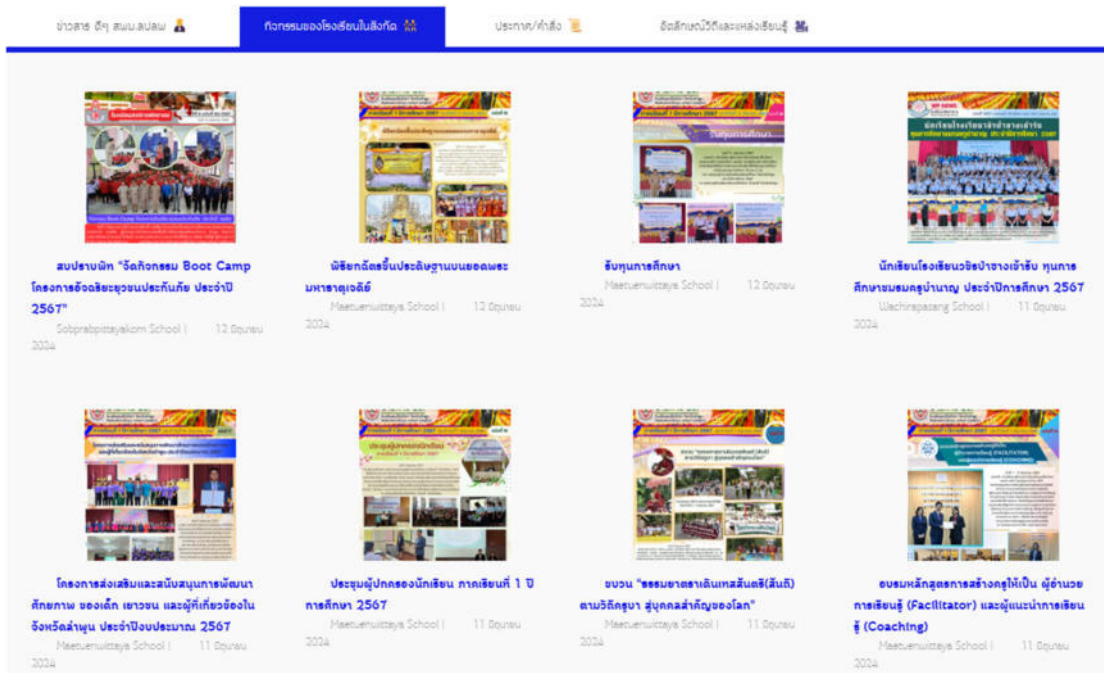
ข่าวสาร อัๆ สพม.ลปลพ | กิจกรรมของโรงเรียนในสังกัด | ประกาศ/คำสั่ง | อัตลักษณ์วิถีและแหล่งเรียนรู้

สบปราบพิท "จัดกิจกรรม Boot Camp โครงการอัจฉริยะยุวชนประกันภัย ประจำปี 2567"
Sobprabpittayakom School | 12 มิถุนายน 2024

พิธียกฉัตรขึ้นประดิษฐานบนยอดพระมหาธาตุเจดีย์
Maetuenwittaya School | 12 มิถุนายน 2024

รับทุนการศึกษา
Maetuenwittaya School | 12 มิถุนายน 2024

นักเรียนโรงเรียนวชิรป่าซางเข้ารับ ทุนการศึกษาชมรมครูบำนาญ ประจำปีการศึกษา 2567
Wachirapasang School | 11 มิถุนายน 2024

โครงการส่งเสริมและสนับสนุนการพัฒนาศักยภาพ ของเด็ก เยาวชน และผู้ที่เกี่ยวข้องในจังหวัดลำพูน ประจำปีงบประมาณ 2567
Maetuenwittaya School | 11 มิถุนายน 2024

ประชุมผู้ปกครองนักเรียน ภาคเรียนที่ 1 ปีการศึกษา 2567
Maetuenwittaya School | 11 มิถุนายน 2024

ขบวน "ธรรมยาตราเดินเทสันตริ(สันติ) ตามวิถีครูบา สู่บุคคลสำคัญของโลก"
Maetuenwittaya School | 11 มิถุนายน 2024

อบรมหลักสูตรการสร้างครูให้เป็น ผู้อำนวยการเรียนรู้ (Facilitator) และผู้แนะนำการเรียนรู้ (Coaching)
Maetuenwittaya School | 11 มิถุนายน 2024